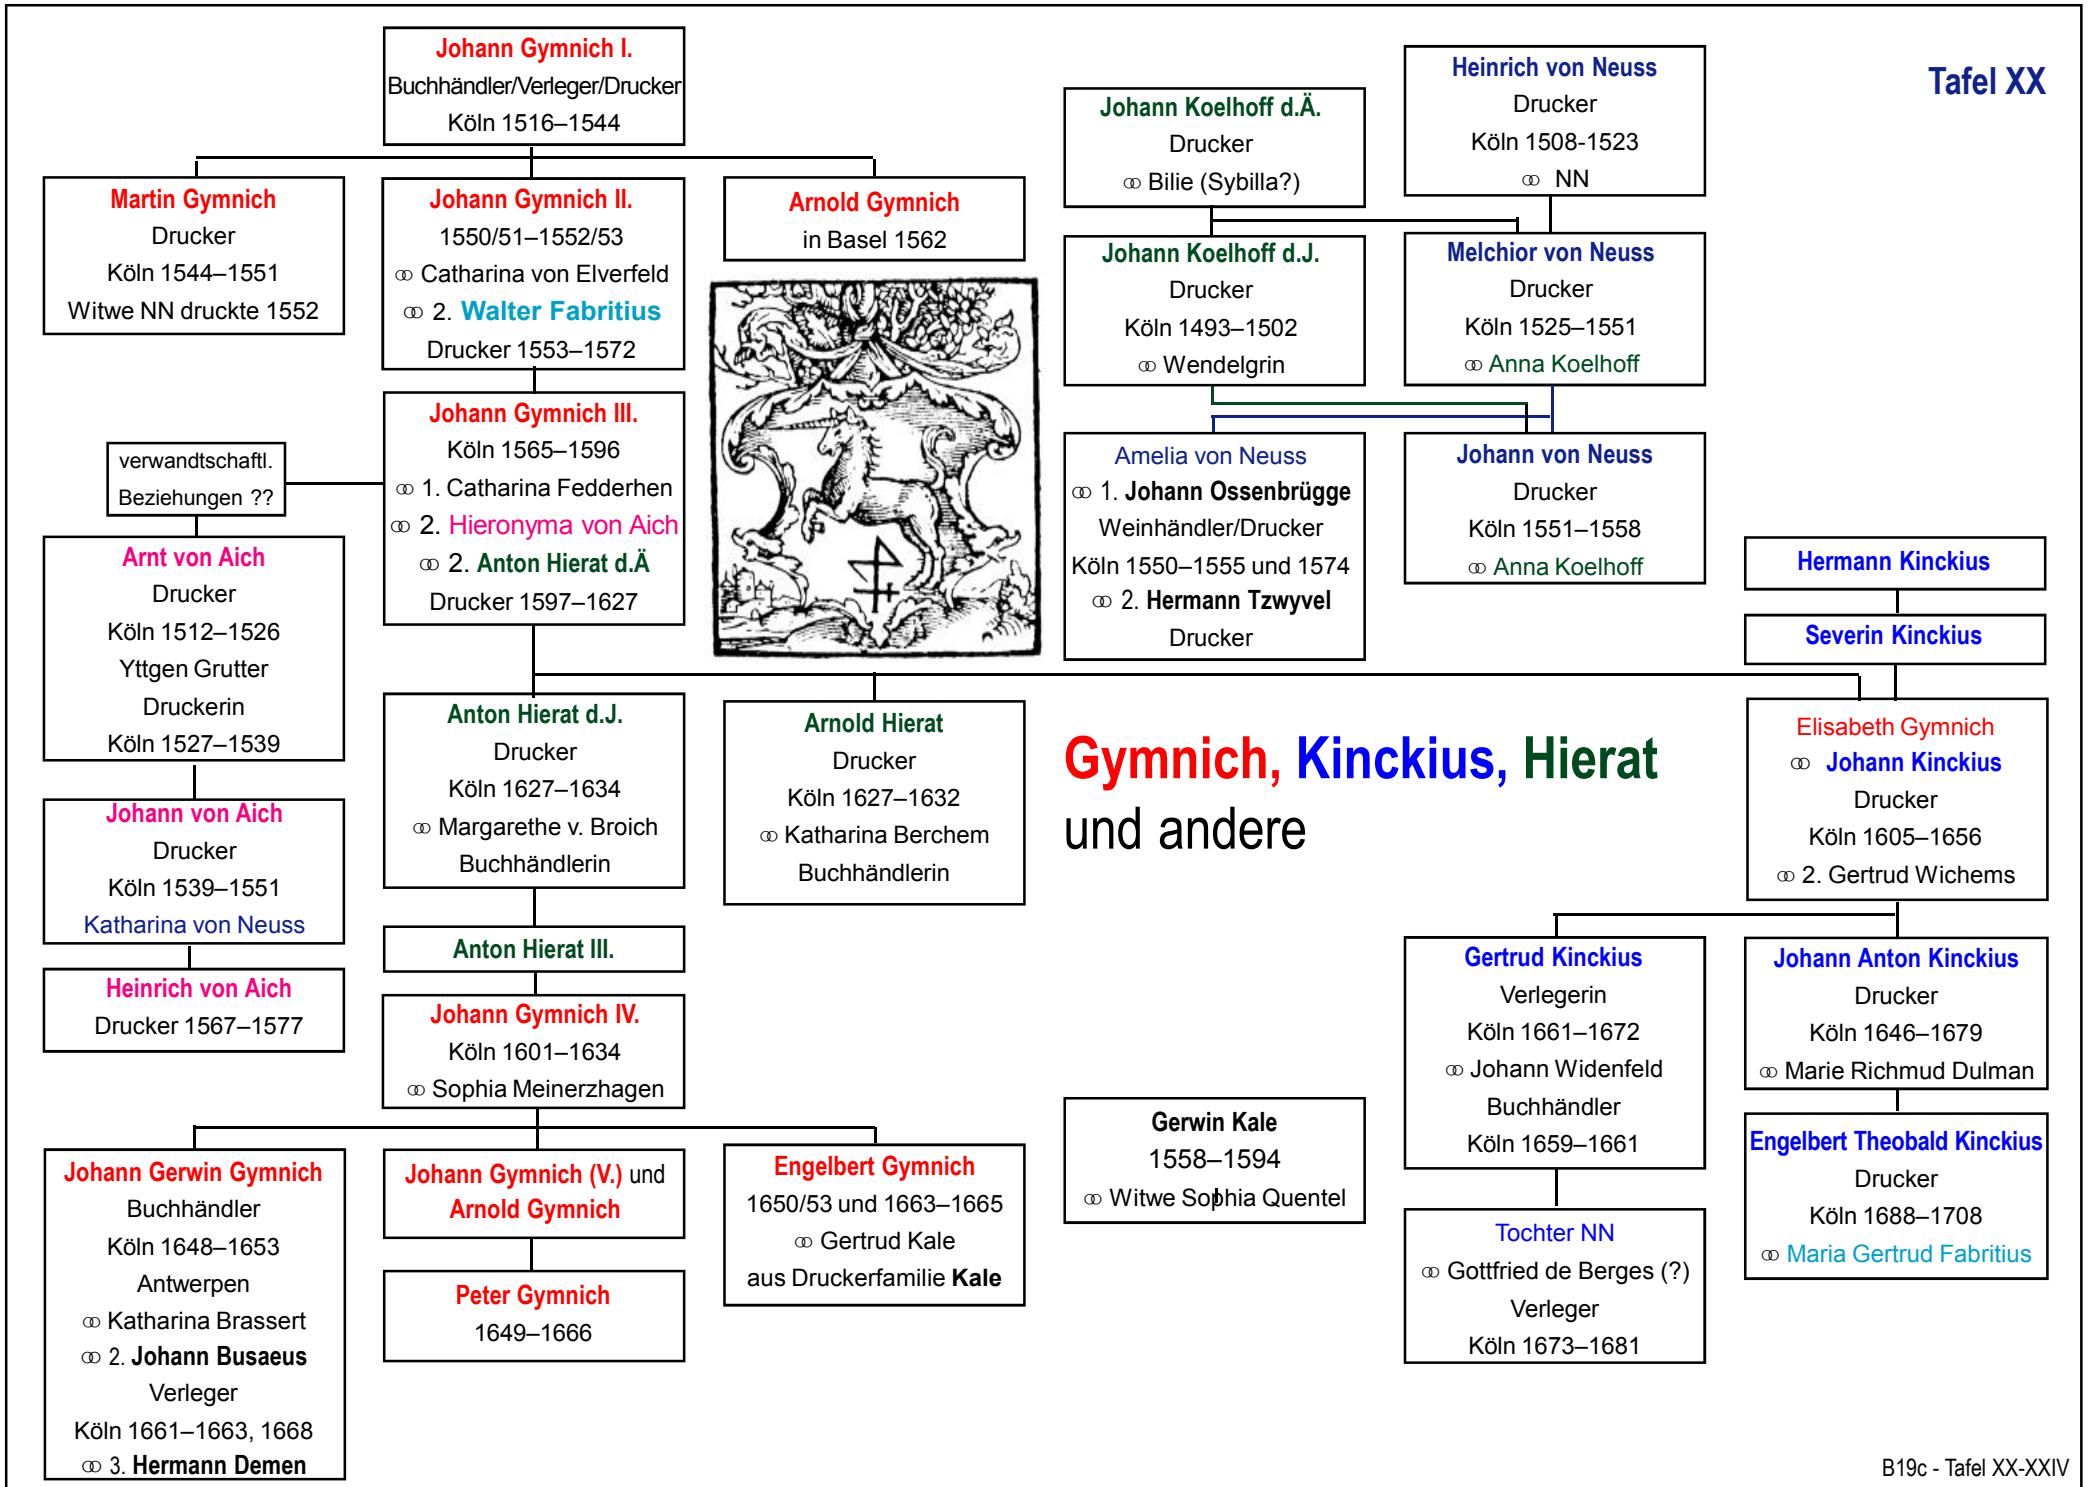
Johann Gymnich I.
Buchhändler/Verleger/Drucker
Köln 1516–1544

Martin Gymnich
Drucker
Köln 1544–1551
Witwe NN druckte 1552

Johann Gymnich II.
1550/51–1552/53
⚭ Catharina von Elverfeld
⚭ 2. Walter Fabritius
Drucker 1553–1572

Arnold Gymnich
in Basel 1562

Johann Koelhoff d.Ä.
Drucker
⚭ Bilie (Sybilla?)

Heinrich von Neuss
Drucker
Köln 1508-1523
⚭ NN

Tafel XX

Johann Koelhoff d.J.
Drucker
Köln 1493–1502
⚭ Wendelgrin

Melchior von Neuss
Drucker
Köln 1525–1551
⚭ Anna Koelhoff

verwandtschaftl. Beziehungen ??

Johann Gymnich III.
Köln 1565–1596
⚭ 1. Catharina Fedderhen
⚭ 2. Hieronyma von Aich
⚭ 2. Anton Hierat d.Ä
Drucker 1597–1627

Amelia von Neuss
⚭ 1. Johann Ossenbrügge
Weinhändler/Drucker
Köln 1550–1555 und 1574
⚭ 2. Hermann Tzwyvel
Drucker

Johann von Neuss
Drucker
Köln 1551–1558
⚭ Anna Koelhoff

Arnt von Aich
Drucker
Köln 1512–1526
Yttgen Grutter
Druckerin
Köln 1527–1539

Hermann Kinckius

Severin Kinckius

Anton Hierat d.J.
Drucker
Köln 1627–1634
⚭ Margarethe v. Broich
Buchhändlerin

Arnold Hierat
Drucker
Köln 1627–1632
⚭ Katharina Berchem
Buchhändlerin

Gymnich, Kinckius, Hierat und andere

Elisabeth Gymnich
⚭ Johann Kinckius
Drucker
Köln 1605–1656
⚭ 2. Gertrud Wichems

Johann von Aich
Drucker
Köln 1539–1551
Katharina von Neuss

Anton Hierat III.

Heinrich von Aich
Drucker 1567–1577

Johann Gymnich IV.
Köln 1601–1634
⚭ Sophia Meinerzhagen

Gertrud Kinckius
Verlegerin
Köln 1661–1672
⚭ Johann Widenfeld
Buchhändler
Köln 1659–1661

Johann Anton Kinckius
Drucker
Köln 1646–1679
⚭ Marie Richmud Dulman

Gerwin Kale
1558–1594
⚭ Witwe Sophia Quentel

Engelbert Theobald Kinckius
Drucker
Köln 1688–1708
⚭ Maria Gertrud Fabritius

Johann Gerwin Gymnich
Buchhändler
Köln 1648–1653
Antwerpen
⚭ Katharina Brassert
⚭ 2. Johann Busaeus
Verleger
Köln 1661–1663, 1668
⚭ 3. Hermann Demen

Johann Gymnich (V.) und Arnold Gymnich

Engelbert Gymnich
1650/53 und 1663–1665
⚭ Gertrud Kale
aus Druckerfamilie Kale

Tochter NN
⚭ Gottfried de Berges (?)
Verleger
Köln 1673–1681

Peter Gymnich
1649–1666

B19c - Tafel XX-XXIV